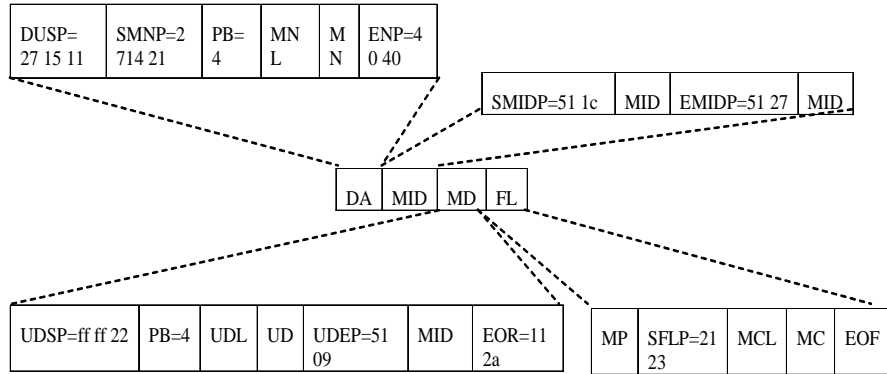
| DUSP= 27 15 11 | SMNP=2 714 21 | PB= 4 | MN L | M N | ENP=4 0 40 |
|---|---|---|---|---|---|

| SMIDP=51 1c | MID | EMIDP=51 27 | MID |
|---|---|---|---|

| DA | MID | MD | FL |
|---|---|---|---|

| UDSP=ff ff 22 | PB=4 | UDL | UD | UDEP=51 09 | MID | EOR=11 2a |
|---|---|---|---|---|---|---|

| MP | SFLP=21 23 | MCL | MC | EOF |
|---|---|---|---|---|